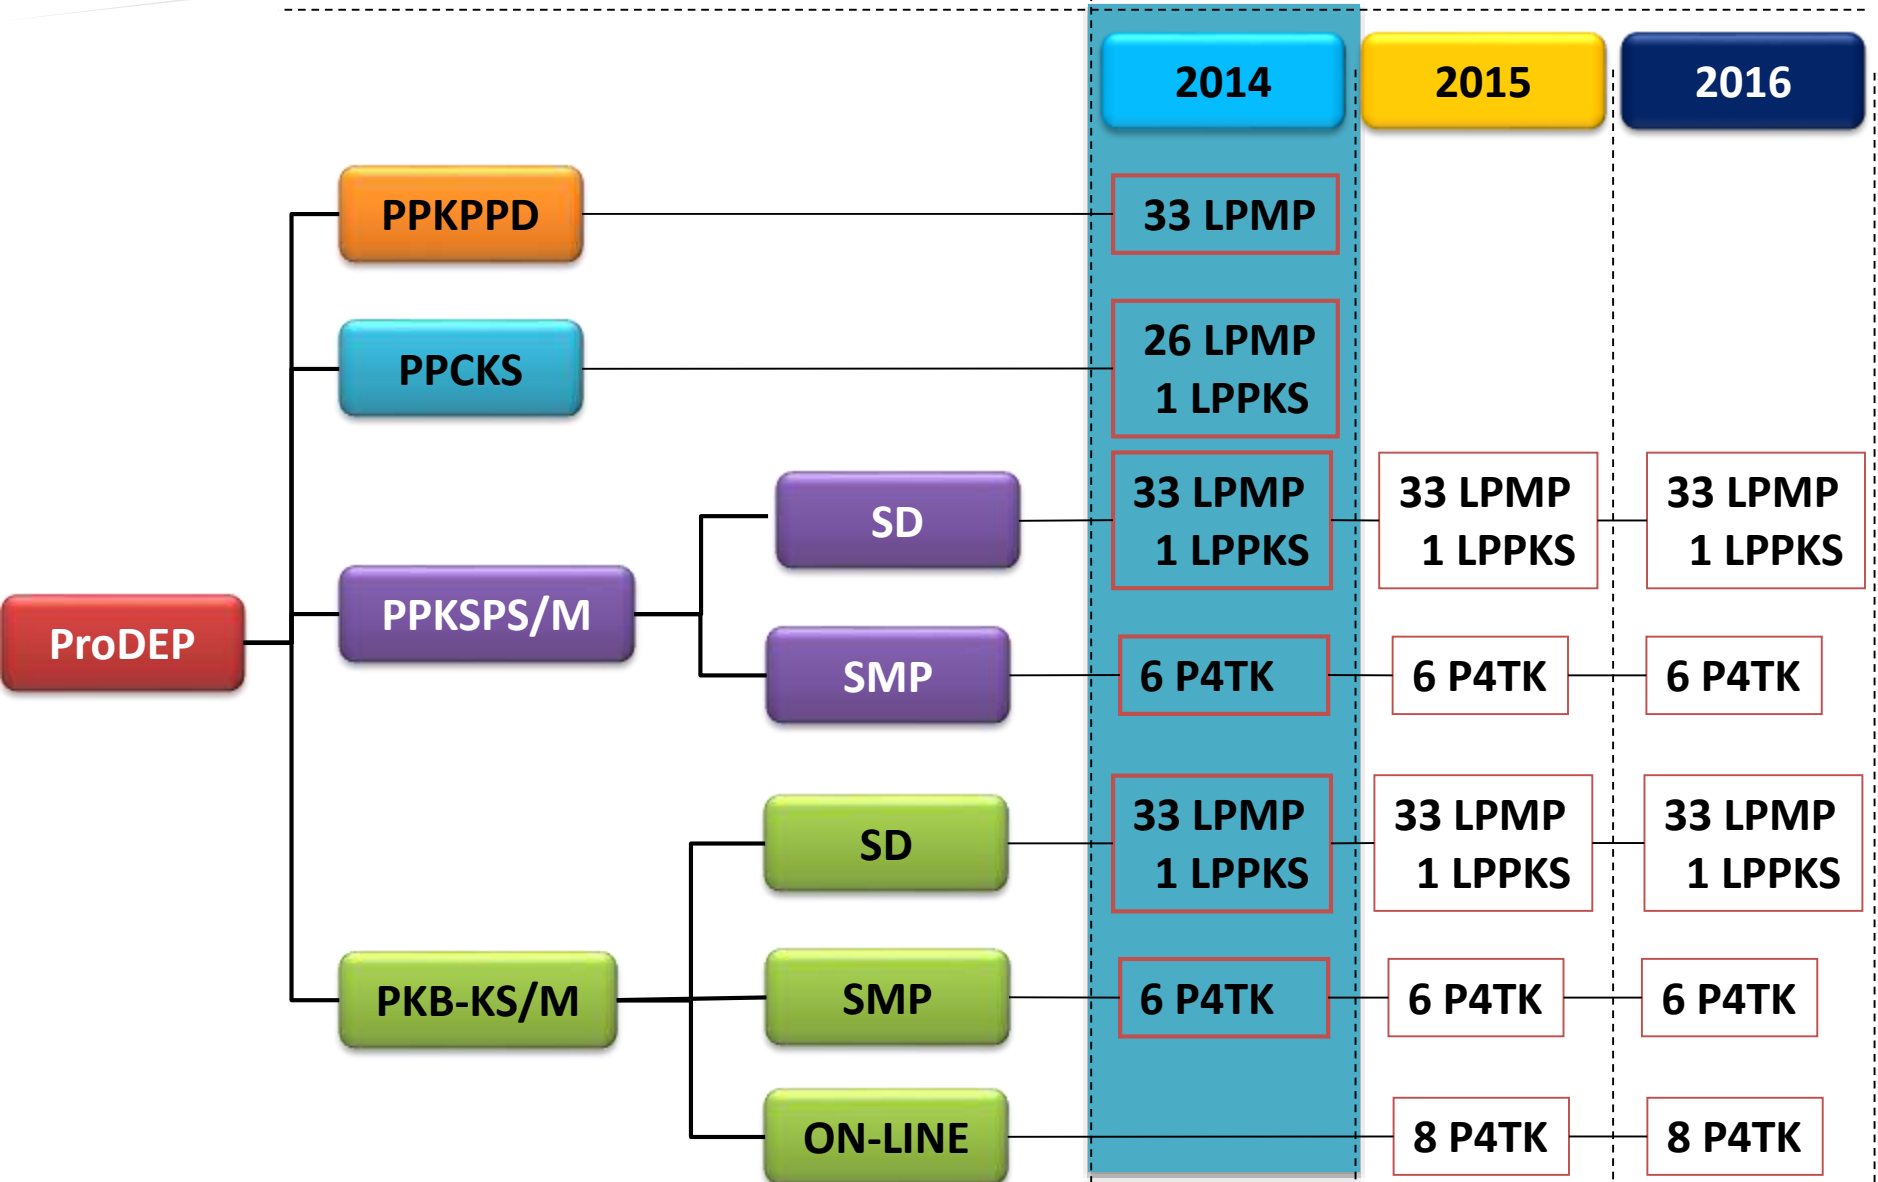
2014

2015

2016

ProDEP

PPKPPD

33 LPMP

PPCKS

26 LPMP
1 LPPKS

PPKSPS/M

SD

33 LPMP
1 LPPKS

33 LPMP
1 LPPKS

33 LPMP
1 LPPKS

SMP

6 P4TK

6 P4TK

6 P4TK

PKB-KS/M

SD

33 LPMP
1 LPPKS

33 LPMP
1 LPPKS

33 LPMP
1 LPPKS

SMP

6 P4TK

6 P4TK

6 P4TK

ON-LINE

8 P4TK

8 P4TK